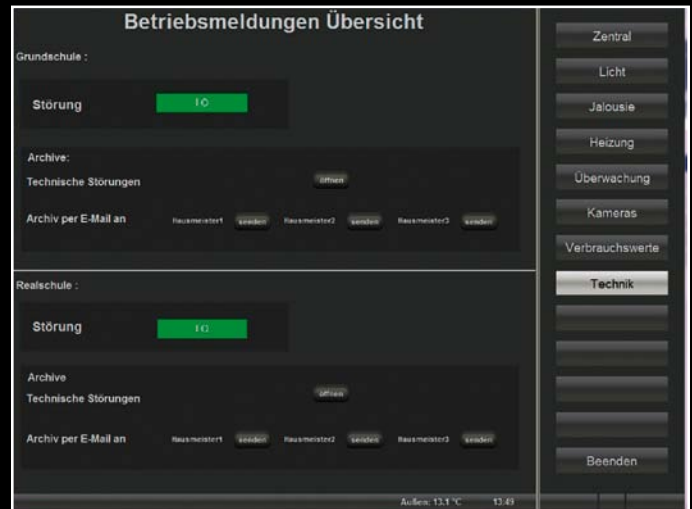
Betriebsmeldungen Übersicht

Grundschule :

Störung

I.O.

Archive:

Technische Störungen

öffnen

Archiv per E-Mail an

Hausmeister1 senden Hausmeister2 senden Hausmeister3 senden

Realschule :

Störung

I.O.

Archive

Technische Störungen

öffnen

Archiv per E-Mail an

Hausmeister1 senden Hausmeister2 senden Hausmeister3 senden

Außen: 13.1 °C 13:49

Zentral

Licht

Jalousie

Heizung

Überwachung

Kameras

Verbrauchswerte

Technik

Beenden